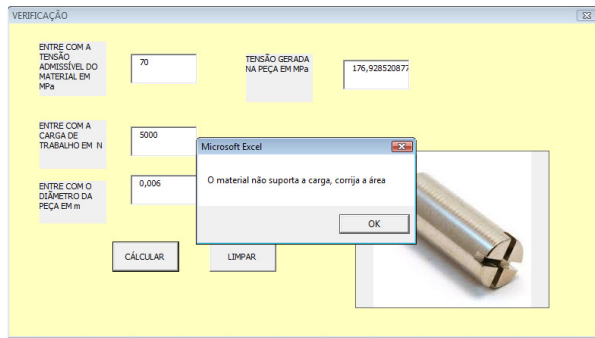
VERIFICAÇÃO

ENTRE COM A TENSÃO ADMISSÍVEL DO MATERIAL EM MPa

70

TENSÃO GERADA NA PEÇA EM MPa

176,928520877

ENTRE COM A CARGA DE TRABALHO EM N

5000

ENTRE COM O DIÂMETRO DA PEÇA EM m

0,006

CÁLCULAR

LIMPAR

Microsoft Excel

O material não suporta a carga, corrija a área

OK